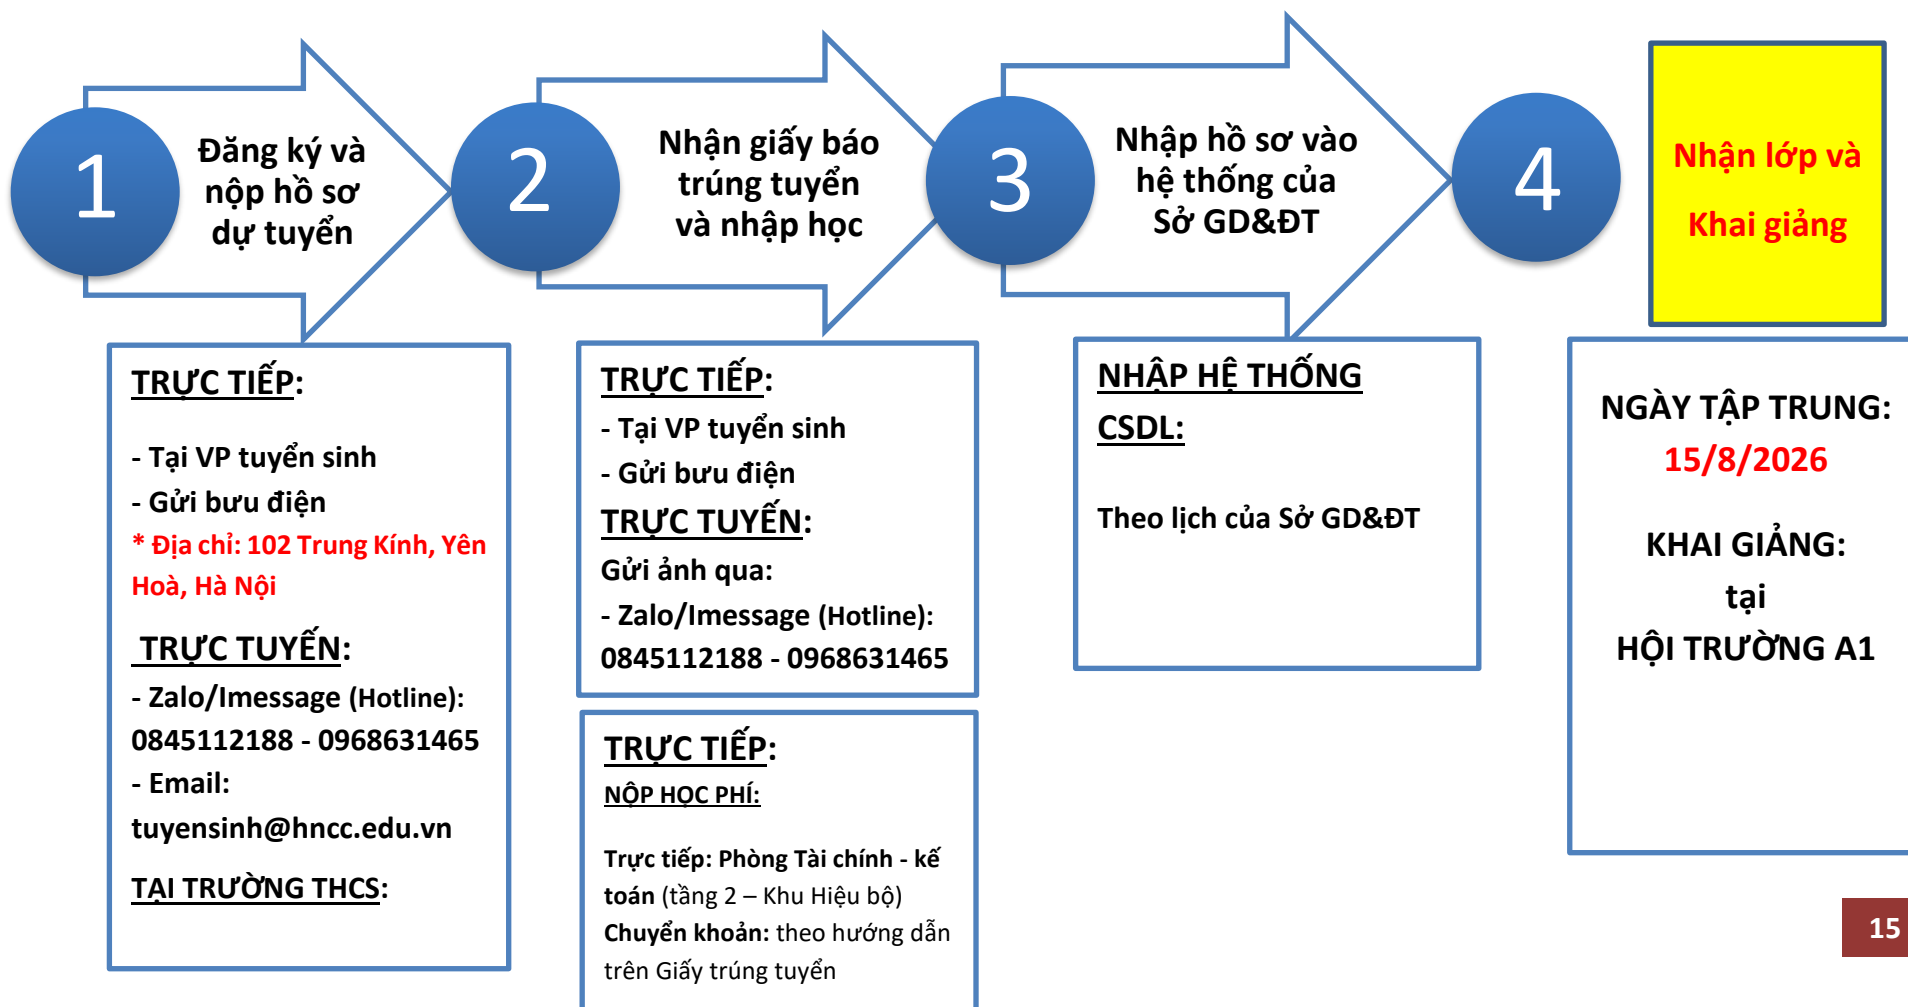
1

Đăng ký và nộp hồ sơ dự tuyển

2

Nhận giấy báo trúng tuyển và nhập học

3

Nhập hồ sơ vào hệ thống của Sở GD&ĐT

4

Nhận lớp và Khai giảng

TRỰC TIẾP:

- Tại VP tuyển sinh
- Gửi bưu điện
* Địa chỉ: 102 Trung Kính, Yên Hoà, Hà Nội

TRỰC TUYẾN:
- Zalo/Imessage (Hotline): 0845112188 - 0968631465
- Email: tuyensinh@hncc.edu.vn

TẠI TRƯỜNG THCS:

TRỰC TIẾP:
- Tại VP tuyển sinh
- Gửi bưu điện
TRỰC TUYẾN:
Gửi ảnh qua:
- Zalo/Imessage (Hotline): 0845112188 - 0968631465

TRỰC TIẾP:
NỘP HỌC PHÍ:

Trực tiếp: Phòng Tài chính - kế toán (tầng 2 – Khu Hiệu bộ)
Chuyển khoản: theo hướng dẫn trên Giấy trúng tuyển

NHẬP HỆ THỐNG CSDL:

Theo lịch của Sở GD&ĐT

NGÀY TẬP TRUNG:
15/8/2026

KHAI GIẢNG:
tại
HỘI TRƯỜNG A1

15